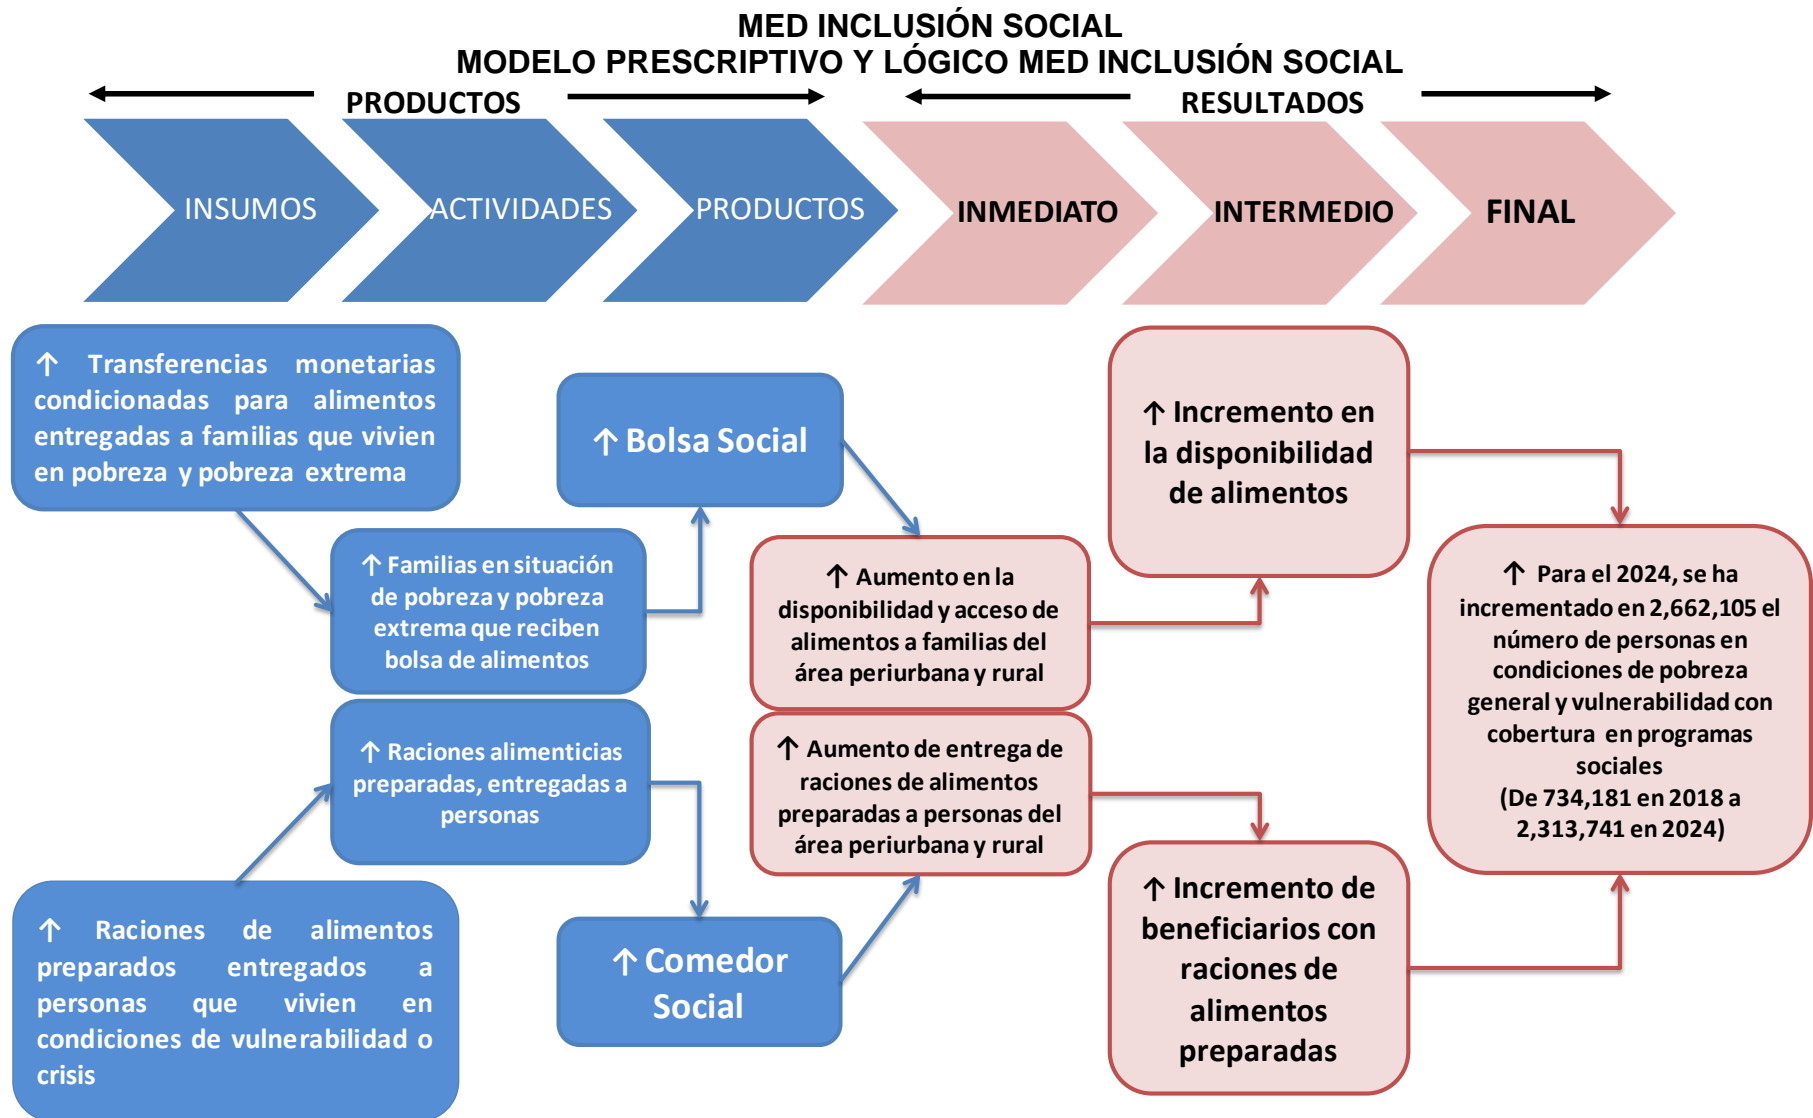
MED INCLUSIÓN SOCIAL
MODELO PRESCRIPTIVO Y LÓGICO MED INCLUSIÓN SOCIAL

PRODUCTOS

RESULTADOS

INSUMOS

ACTIVIDADES

PRODUCTOS

INMEDIATO

INTERMEDIO

FINAL

↑ Transferencias monetarias condicionadas para alimentos entregadas a familias que vivien en pobreza y pobreza extrema

↑ Bolsa Social

↑ Familias en situación de pobreza y pobreza extrema que reciben bolsa de alimentos

↑ Aumento en la disponibilidad y acceso de alimentos a familias del área periurbana y rural

↑ Incremento en la disponibilidad de alimentos

↑ Para el 2024, se ha incrementado en 2,662,105 el número de personas en condiciones de pobreza general y vulnerabilidad con cobertura en programas sociales (De 734,181 en 2018 a 2,313,741 en 2024)

↑ Raciones alimenticias preparadas, entregadas a personas

↑ Aumento de entrega de raciones de alimentos preparadas a personas del área periurbana y rural

↑ Raciones de alimentos preparados entregados a personas que vivien en condiciones de vulnerabilidad o crisis

↑ Comedor Social

↑ Incremento de beneficiarios con raciones de alimentos preparadas